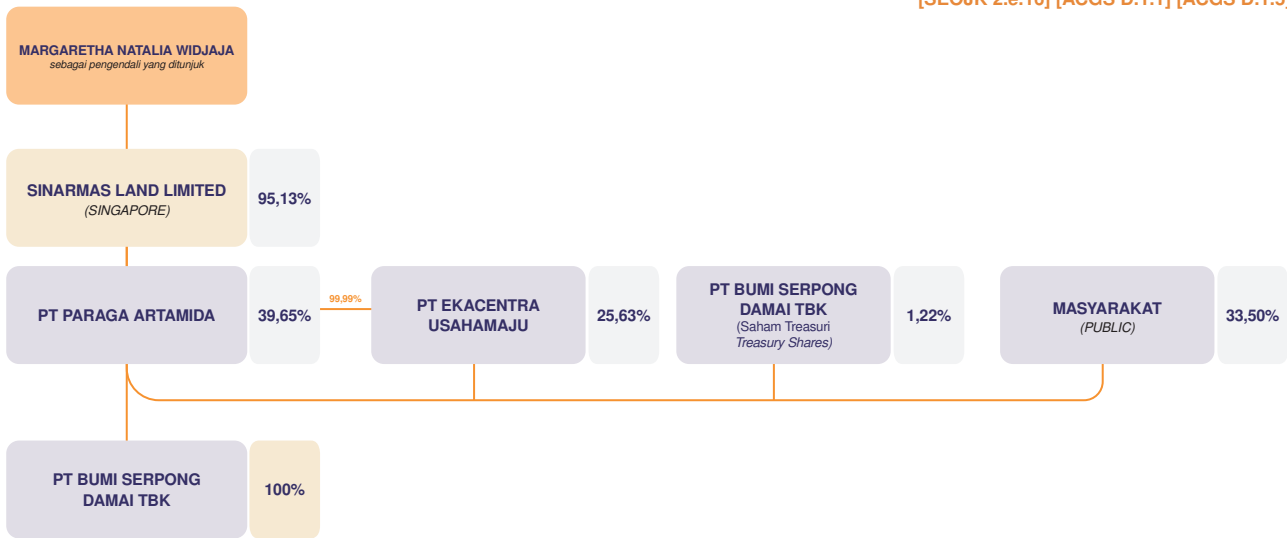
[SEOJK 2.e.10] [ACGS B.1.1] [ACGS B.1.3]

MARGARETHA NATALIA WIDJAJA
sebagai pengendali yang ditunjuk

SINARMAS LAND LIMITED
(SINGAPORE)

95,13%

PT PARAGA ARTAMIDA

39,65%

99,99%

PT EKACENTRA USAHAMAJU

25,63%

PT BUMI SERPONG DAMAI TBK
(Saham Treasuri
Treasury Shares)

1,22%

MASYARAKAT
(PUBLIC)

33,50%

PT BUMI SERPONG DAMAI TBK

100%